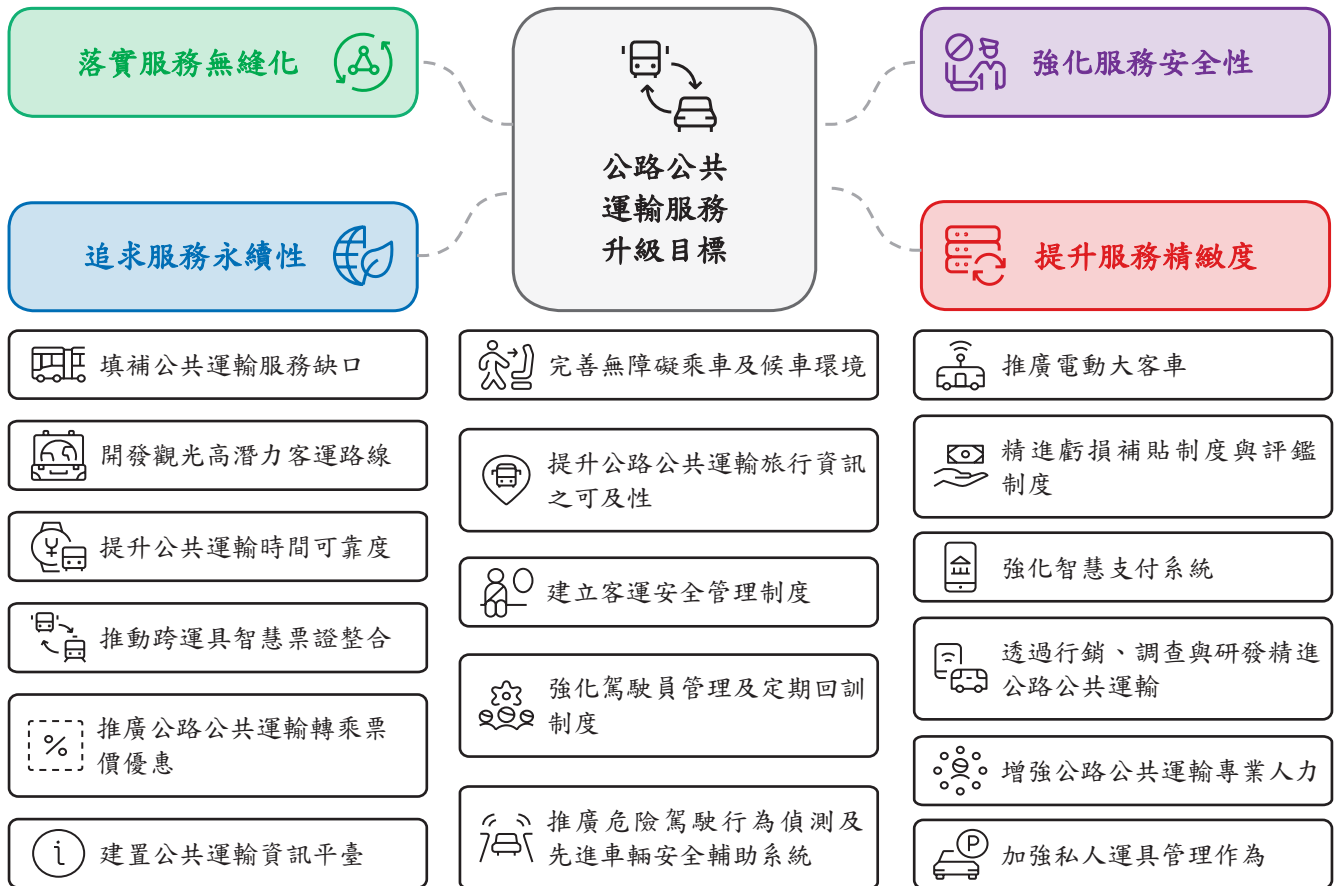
公路公共運輸服務升級目標

落實服務無縫化

強化服務安全性

追求服務永續性

提升服務精緻度

填補公共運輸服務缺口

開發觀光高潛力客運路線

提升公共運輸時間可靠度

推動跨運具智慧票證整合

推廣公路公共運輸轉乘票價優惠

建置公共運輸資訊平臺

完善無障礙乘車及候車環境

提升公路公共運輸旅行資訊之可及性

建立客運安全管理制度

強化駕駛員管理及定期回訓制度

推廣危險駕駛行為偵測及先進車輛安全輔助系統

推廣電動大客車

精進虧損補貼制度與評鑑制度

強化智慧支付系統

透過行銷、調查與研發精進公路公共運輸

增強公路公共運輸專業人力

加強私人運具管理作為